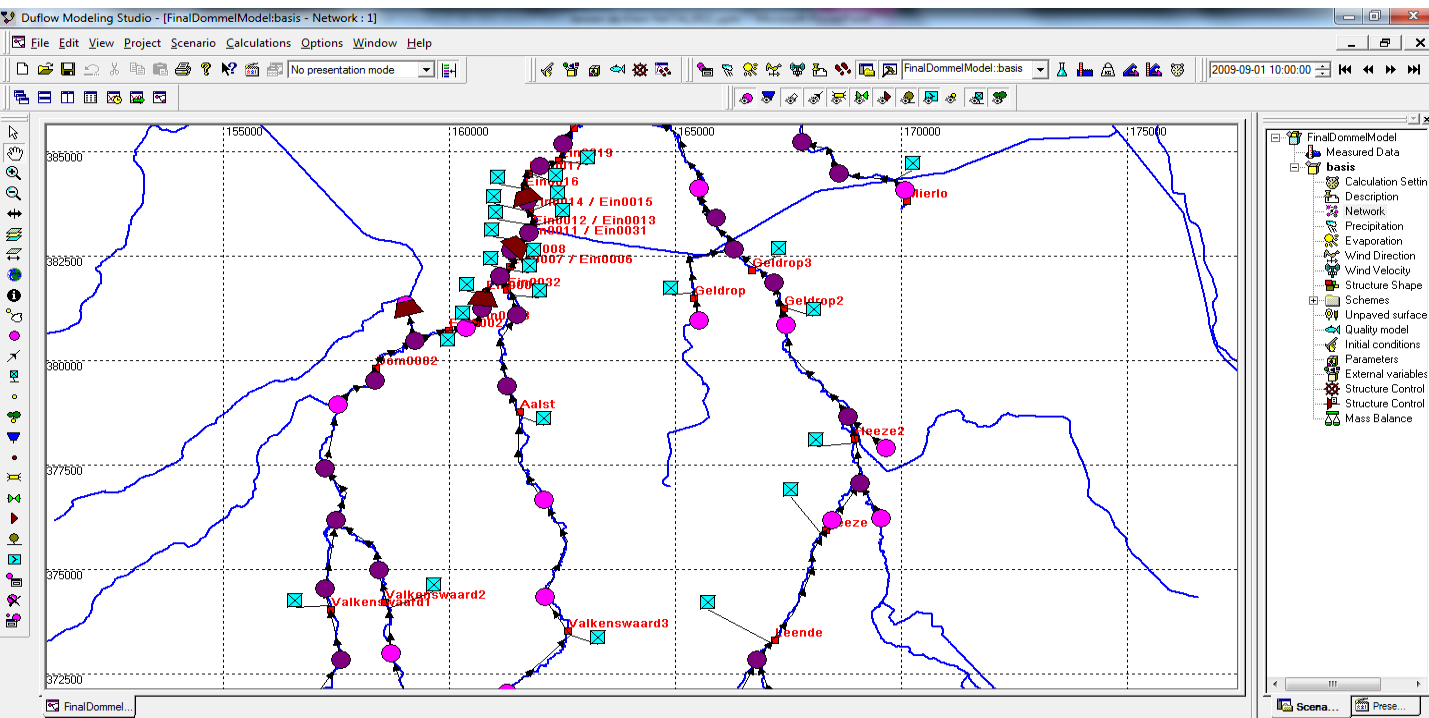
Duflow Modeling Studio - [FinalDommelModel:basis - Network : 1]

File Edit View Project Scenario Calculations Options Window Help

No presentation mode

FinalDommelModel::basis

2009-09-01 10:00:00

155000 160000 165000 170000 175000

385000
382500
380000
377500
375000
372500

Ein0019
Ein0017
Ein0016
Ein0014 / Ein0015
Ein0012 / Ein0013
Ein0011 / Ein0031
Ein0008
Ein0007 / Ein0006
Ein0032
Ein0003
Ein0002
Dom0002
Aalst
Geldrop
Geldrop3
Geldrop2
Mierlo
Heeze2
Heeze
Valkenswaard1
Valkenswaard2
Valkenswaard3
Leende

FinalDommelModel
Measured Data
basis
Calculation Settin
Description
Network
Precipitation
Evaporation
Wind Direction
Wind Velocity
Structure Shape
Schemes
Unpaved surface
Quality model
Initial conditions
Parameters
External variables
Structure Control
Structure Control
Mass Balance

FinalDommel...

Scena...

Prese...